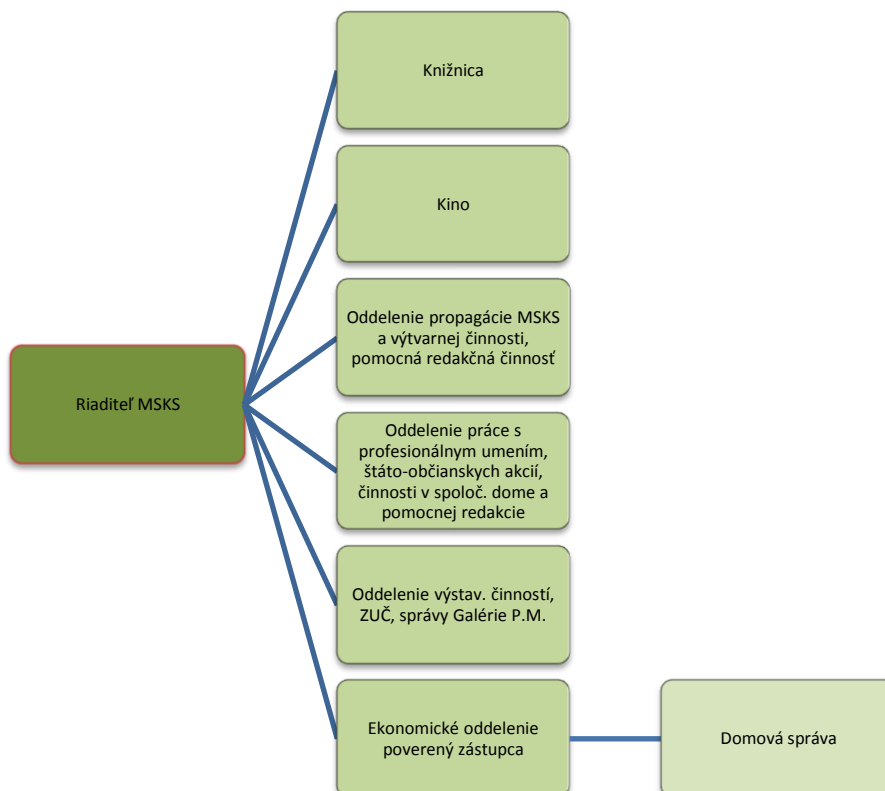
Riaditeľ MSKS

Knižnica

Kino

Oddelenie propagácie MSKS a výtvarnej činnosti, pomocná redakčná činnosť

Oddelenie práce s profesionálnym umením, štáto-občianskych akcií, činnosti v spoloč. dome a pomocnej redakcie

Oddelenie výstav. činností, ZUČ, správy Galérie P.M.

Ekonomické oddelenie poverený zástupca

Domová správa